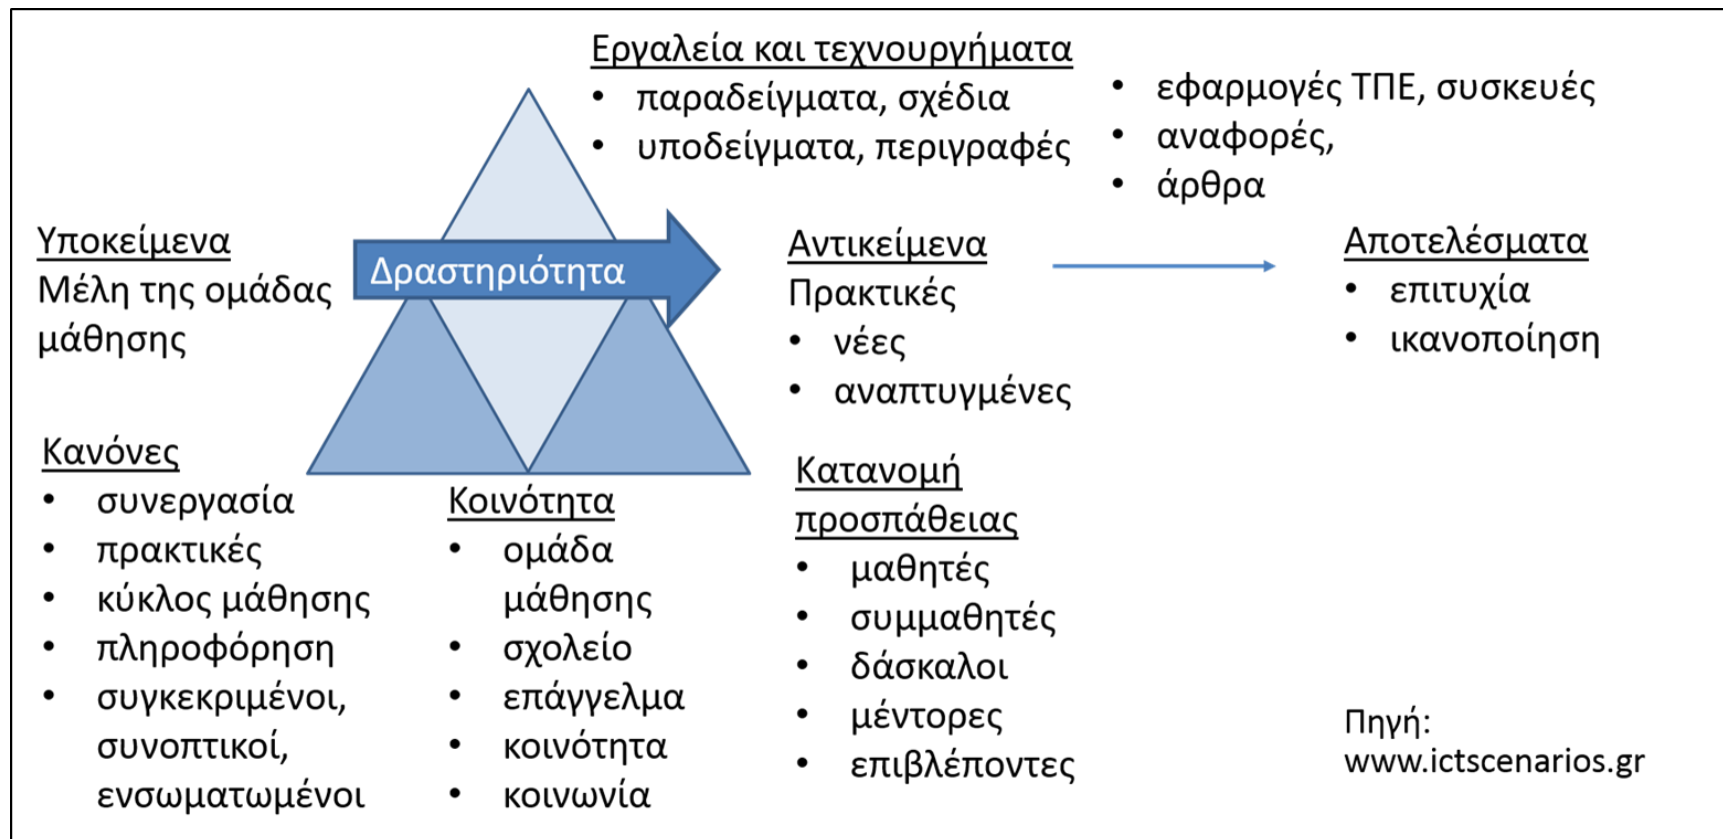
Εργαλεία και τεχνουργήματα
• παραδείγματα, σχέδια
• υποδείγματα, περιγραφές

• εφαρμογές ΤΠΕ, συσκευές
• αναφορές,
• άρθρα

Υποκείμενα
Μέλη της ομάδας μάθησης

Δραστηριότητα

Αντικείμενα
Πρακτικές
• νέες
• αναπτυγμένες

Αποτελέσματα
• επιτυχία
• ικανοποίηση

Κανόνες
• συνεργασία
• πρακτικές
• κύκλος μάθησης
• πληροφόρηση
• συγκεκριμένοι, συνοπτικοί, ενσωματωμένοι

Κοινότητα
• ομάδα μάθησης
• σχολείο
• επάγγελμα
• κοινότητα
• κοινωνία

Κατανομή προσπάθειας
• μαθητές
• συμμαθητές
• δάσκαλοι
• μέντορες
• επιβλέποντες

Πηγή:
www.ictscenarios.gr